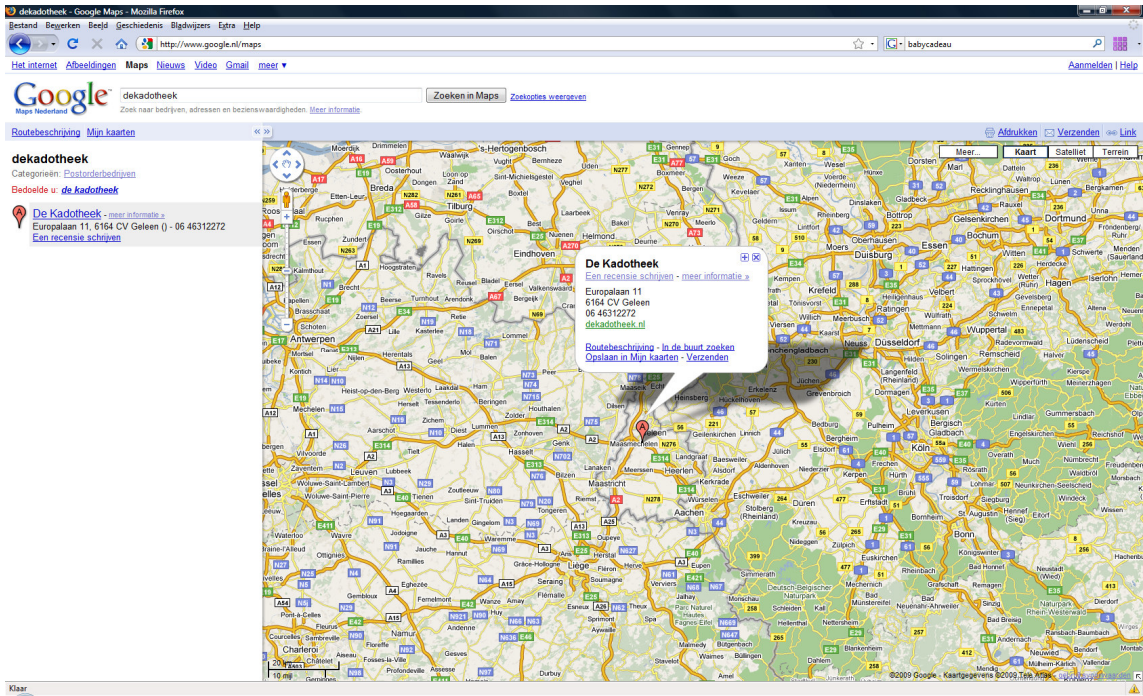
dekadotheek - Google Maps - Mozilla Firefox

Bestand Bewerken Beeld Geschiedenis Bladwijzers Extra Help

http://www.google.nl/maps

babycadeau

Het internet Afbeeldingen Maps Nieuws Video Gmail meer ▾

Aanmelden | Help

Google Maps Nederland

dekadotheek

Zoeken in Maps

Zoekopties weergeven

Zoek naar bedrijven, adressen en bezienswaardigheden. Meer informatie.

Routebeschrijving Mijn kaarten

Afdrukken Verzenden Link

dekadotheek

Categorieën: Postorderbedrijven

Bedoelde u: de kadotheek

De Kadotheek - meer informatie »
Europalaan 11, 6164 CV Geleen () - 06 46312272
Een recensie schrijven

Meer... Kaart Satelliet Terrein

De Kadotheek
Een recensie schrijven - meer informatie »
Europalaan 11
6164 CV Geleen
06 46312272
dekadotheek.nl

Routebeschrijving - In de buurt zoeken
Opslaan in Mijn kaarten - Verzenden

's-Hertogenbosch Breda Tilburg Eindhoven Antwerpen Mechelen Leuven Hasselt Maastricht Maaseik Heinsberg Geleen Aachen Liège Namur Charleroi Verviers Düsseldorf Mönchengladbach Krefeld Duisburg Essen Bochum Dortmund Gelsenkirchen Oberhausen Wuppertal Solingen Köln Leverkusen Bonn Düren Eschweiler Euskirchen Erkelenz Venlo Roermond Neuss Hagen Remscheid Siegburg Troisdorf Bergisch Gladbach Stolberg (Rheinland) Ath Wavre Waterloo

20 km
10 mijl

©2009 Google - Kaartgegevens ©2009 Tele Atlas - Gebruiksvoorwaarden

Klaar